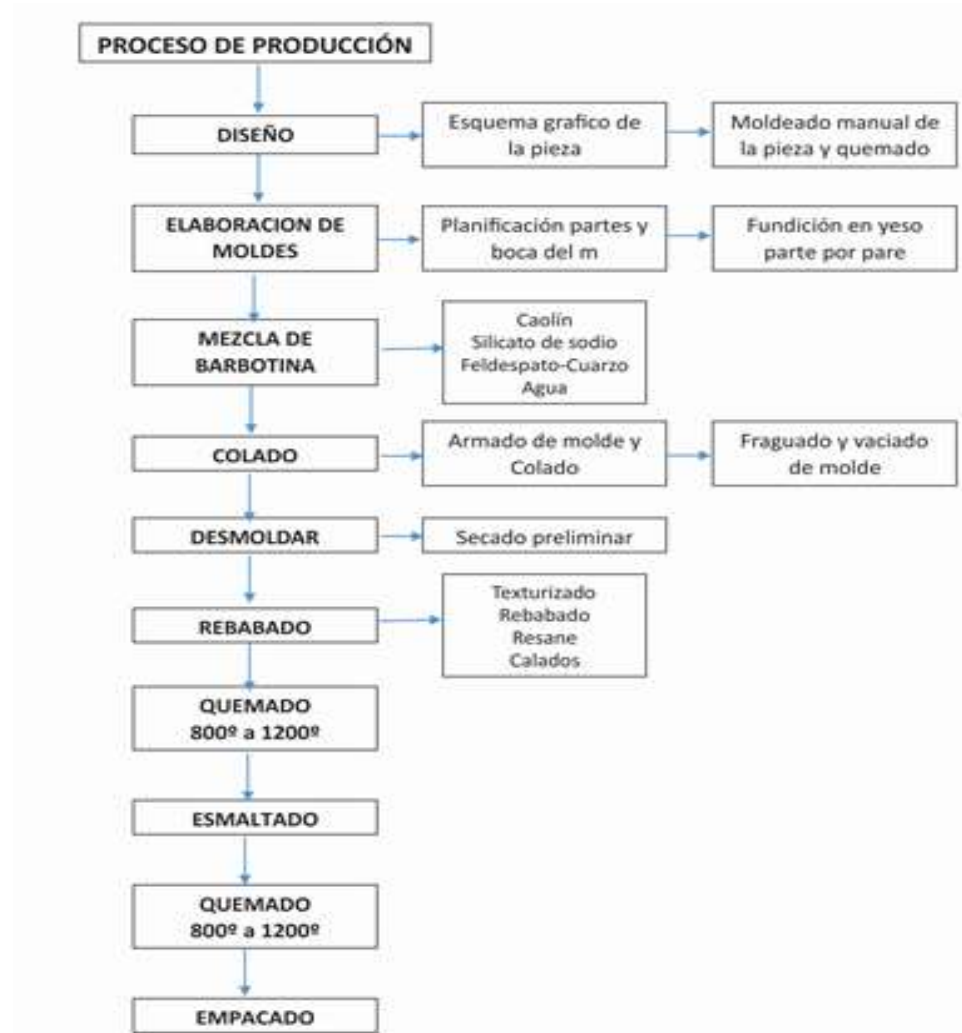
PROCESO DE PRODUCCIÓN

DISEÑO
Esquema grafico de la pieza
Moldeado manual de la pieza y quemado

ELABORACION DE MOLDES
Planificación partes y boca del m
Fundición en yeso parte por pare

MEZCLA DE BARBOTINA
Caolín
Silicato de sodio
Feldespato-Cuarzo
Agua

COLADO
Armado de molde y Colado
Fraguado y vaciado de molde

DESMOLDAR
Secado preliminar

REBABADO
Texturizado
Rebabado
Resane
Calados

QUEMADO
800º a 1200º

ESMALTADO

QUEMADO
800º a 1200º

EMPACADO